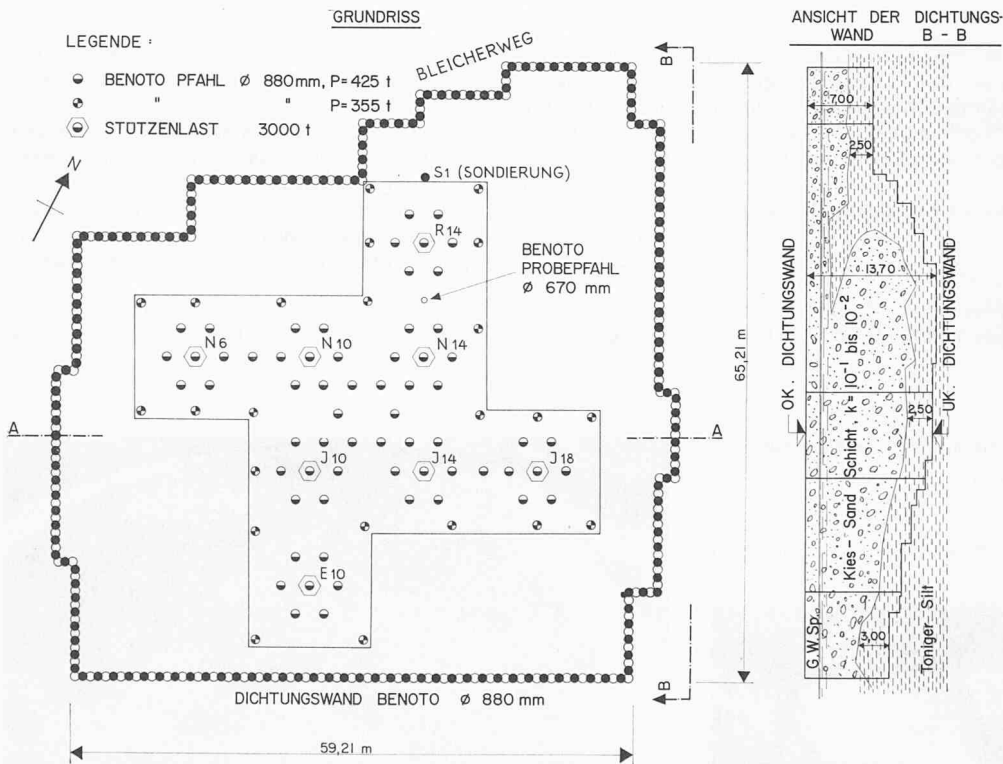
GRUNDRISS

LEGENDE :

BENOTO PFAHL Ø 880 mm, P = 425 t
" " P = 355 t
STÜTZENLAST 3000 t

BLEICHERWEG

N

S1 (SONDIERUNG)

R 14

BENOTO PROBEPFAHL Ø 670 mm

N 6
N 10
N 14

A
A

J 10
J 14
J 18

E 10

B
B

65,21 m

DICHTUNGSWAND BENOTO Ø 880 mm

59,21 m

ANSICHT DER DICHTUNGSWAND B - B

7,00
2,50
13,70
2,50
3,00

OK. DICHTUNGSWAND
UK. DICHTUNGSWAND

Kies - Sand Schicht $k = 10^{-1}$ bis $10^{-2}$

G.W.Sp.

Toniger Silt